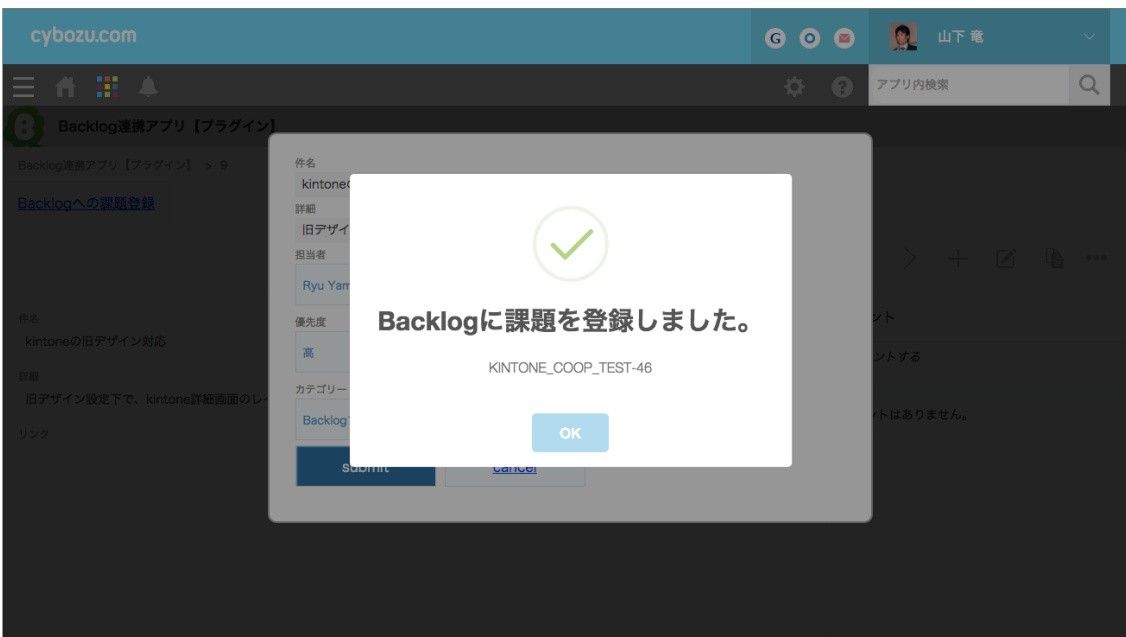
cybozu.com

G

山下 竜

アプリ内検索

Backlog連携アプリ【プラグイン】

Backlog連携アプリ【プラグイン】 > 9

Backlogへの課題登録

件名

kintoneの旧デザイン対応

詳細

旧デザイン設定下で、kintone詳細画面のレ

リンク

件名

kintone

詳細

旧デザイ

担当者

Ryu Yam

優先度

高

カテゴリー

Backlog

submit

cancel

ント

ントする

ントはありません。

Backlogに課題を登録しました。

KINTONE_COOP_TEST-46

OK